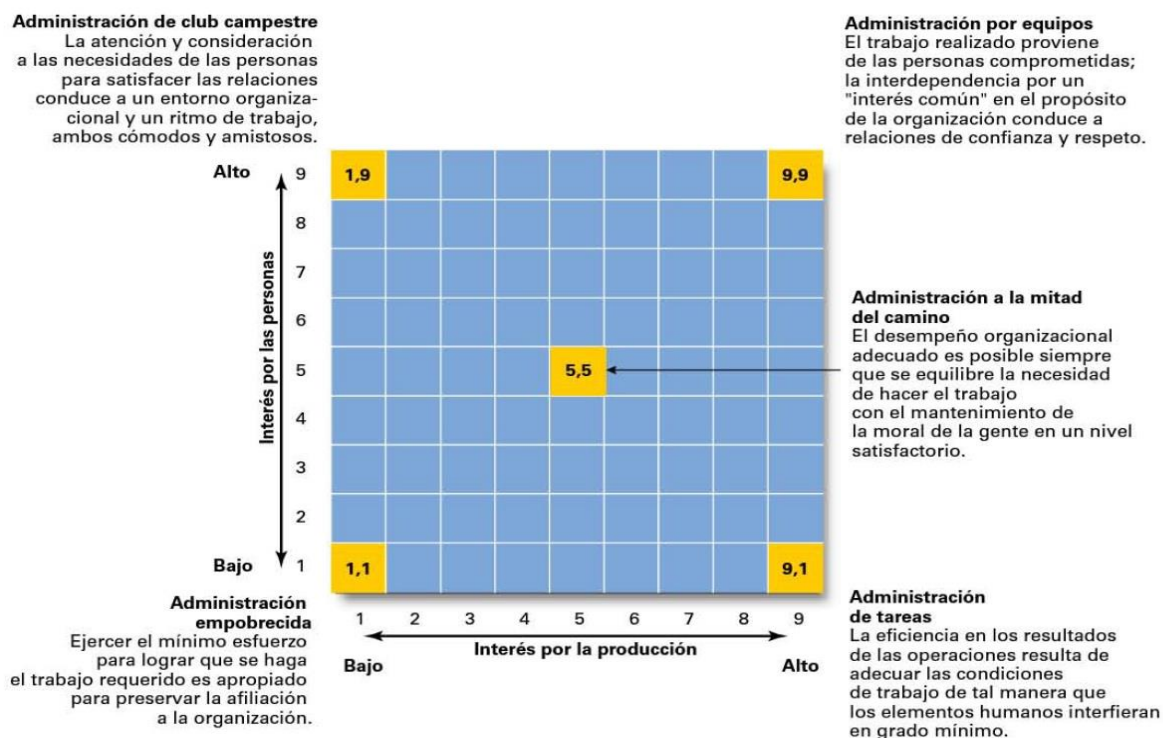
**Administración de club campestre**
La atención y consideración a las necesidades de las personas para satisfacer las relaciones conduce a un entorno organizacional y un ritmo de trabajo, ambos cómodos y amistosos.

**Administración por equipos**
El trabajo realizado proviene de las personas comprometidas; la interdependencia por un "interés común" en el propósito de la organización conduce a relaciones de confianza y respeto.

Alto

Interés por las personas

9
8
7
6
5
4
3
2
1

Bajo

1,9
9,9
5,5
1,1
9,1

**Administración a la mitad del camino**
El desempeño organizacional adecuado es posible siempre que se equilibre la necesidad de hacer el trabajo con el mantenimiento de la moral de la gente en un nivel satisfactorio.

1 2 3 4 5 6 7 8 9

Interés por la producción

Bajo
Alto

**Administración empobrecida**
Ejercer el mínimo esfuerzo para lograr que se haga el trabajo requerido es apropiado para preservar la afiliación a la organización.

**Administración de tareas**
La eficiencia en los resultados de las operaciones resulta de adecuar las condiciones de trabajo de tal manera que los elementos humanos interfieran en grado mínimo.